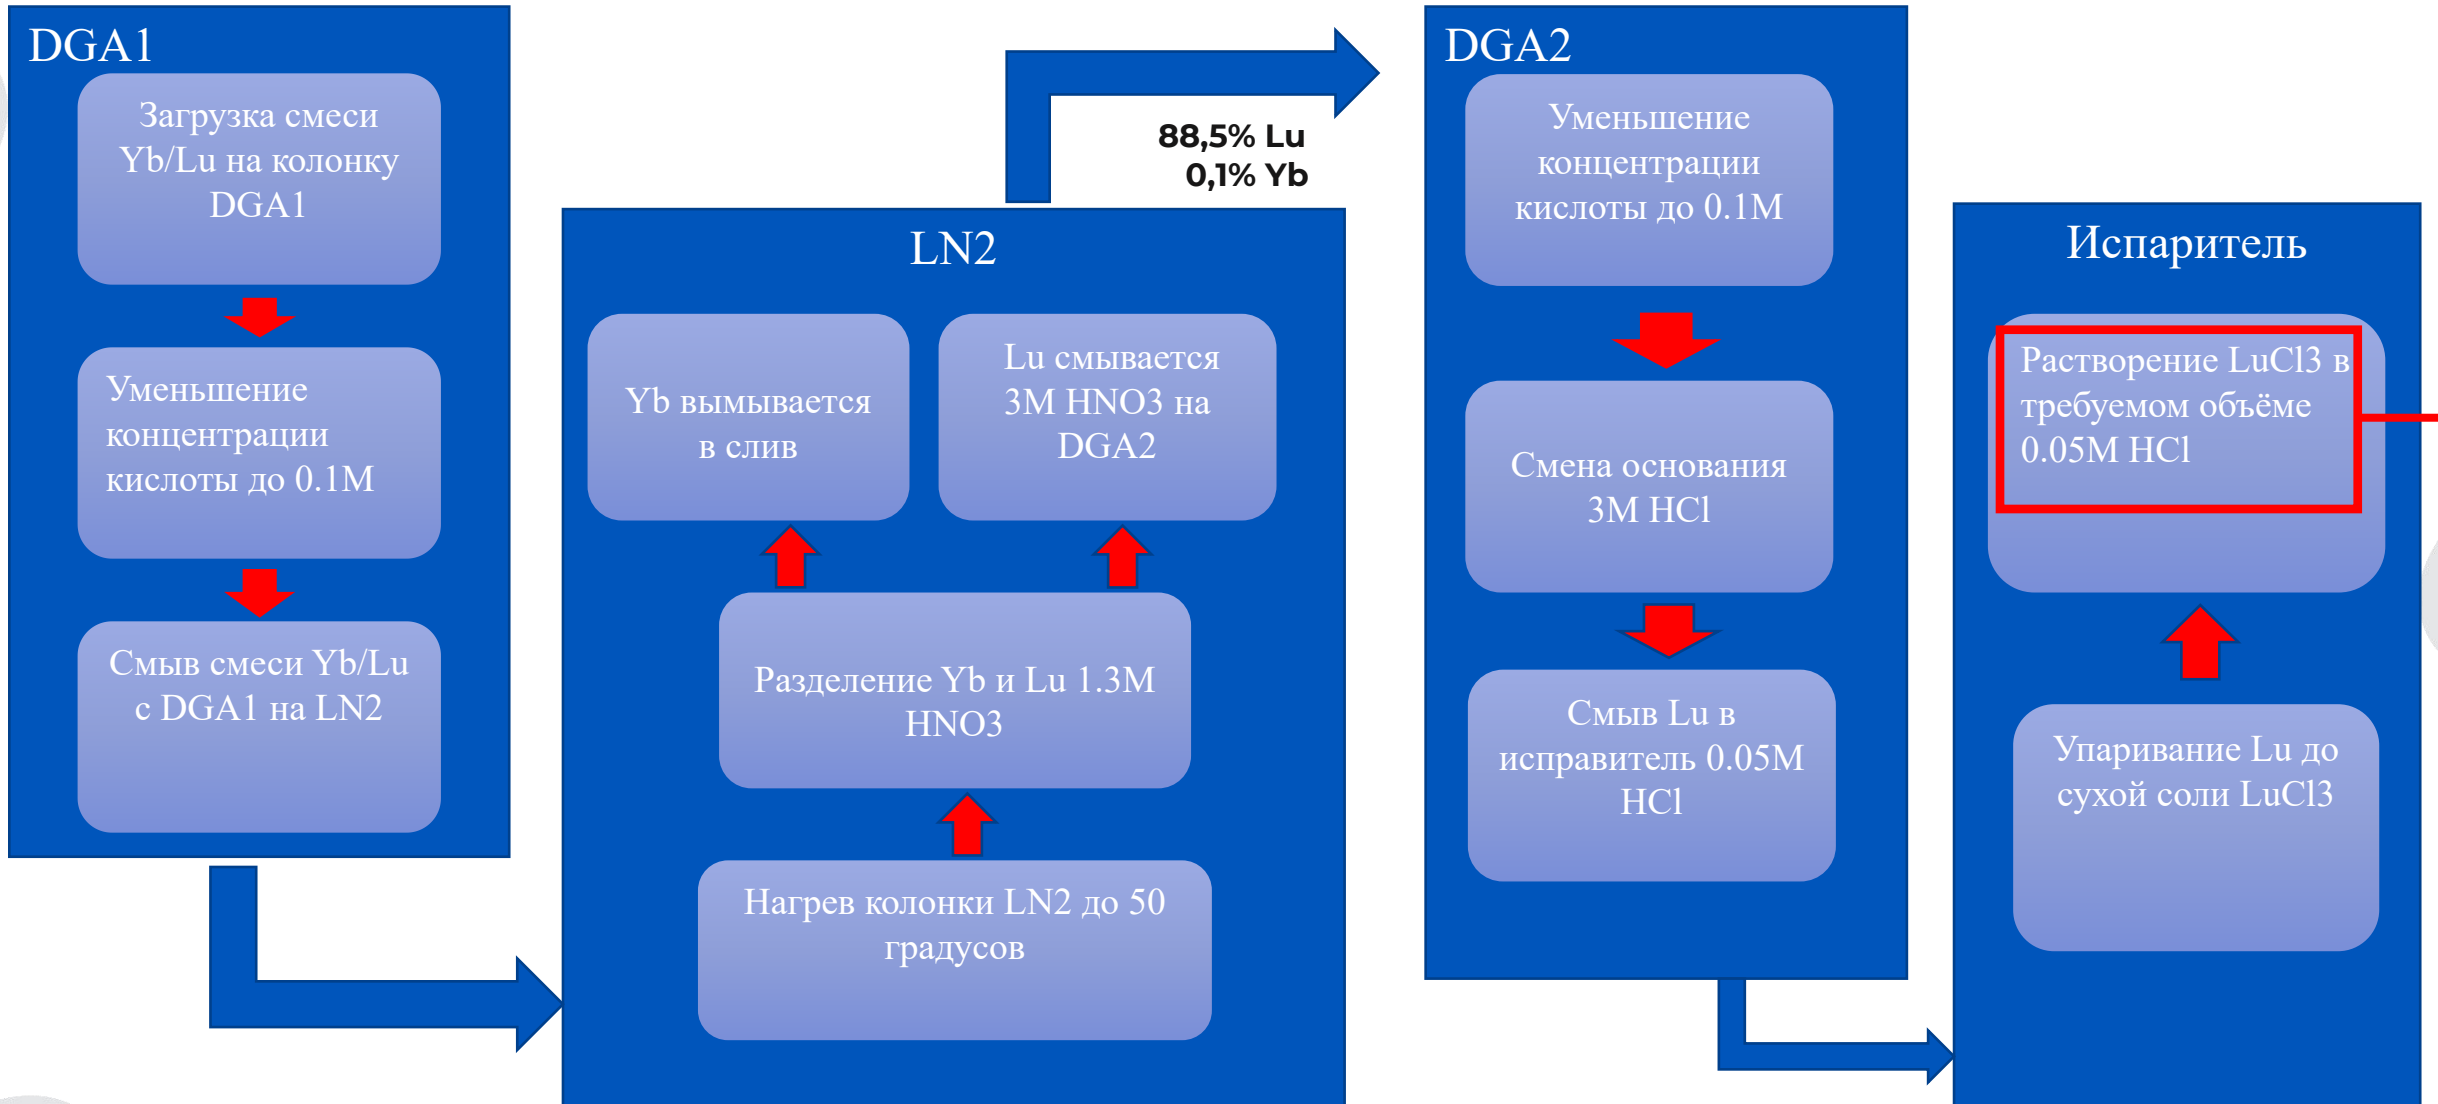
DGA1

Загрузка смеси Yb/Lu на колонку DGA1

Уменьшение концентрации кислоты до 0.1М

Смыв смеси Yb/Lu с DGA1 на LN2

88,5% Lu
0,1% Yb

LN2

Yb вымывается в слив

Lu смывается 3M HNO3 на DGA2

Разделение Yb и Lu 1.3M HNO3

Нагрев колонки LN2 до 50 градусов

DGA2

Уменьшение концентрации кислоты до 0.1М

Смена основания 3M HCl

Смыв Lu в исправитель 0.05M HCl

Испаритель

Растворение LuCl3 в требуемом объёме 0.05M HCl

Упаривание Lu до сухой соли LuCl3